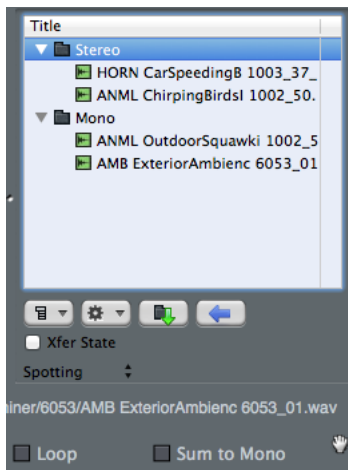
Title
Stereo
HORN CarSpeedingB 1003_37_
ANML ChirpingBirdsI 1002_50.
Mono
ANML OutdoorSquawki 1002_5
AMB ExteriorAmbienc 6053_01

Xfer State
Spotting
iner/6053/AMB ExteriorAmbienc 6053_01.wav
Loop
Sum to Mono